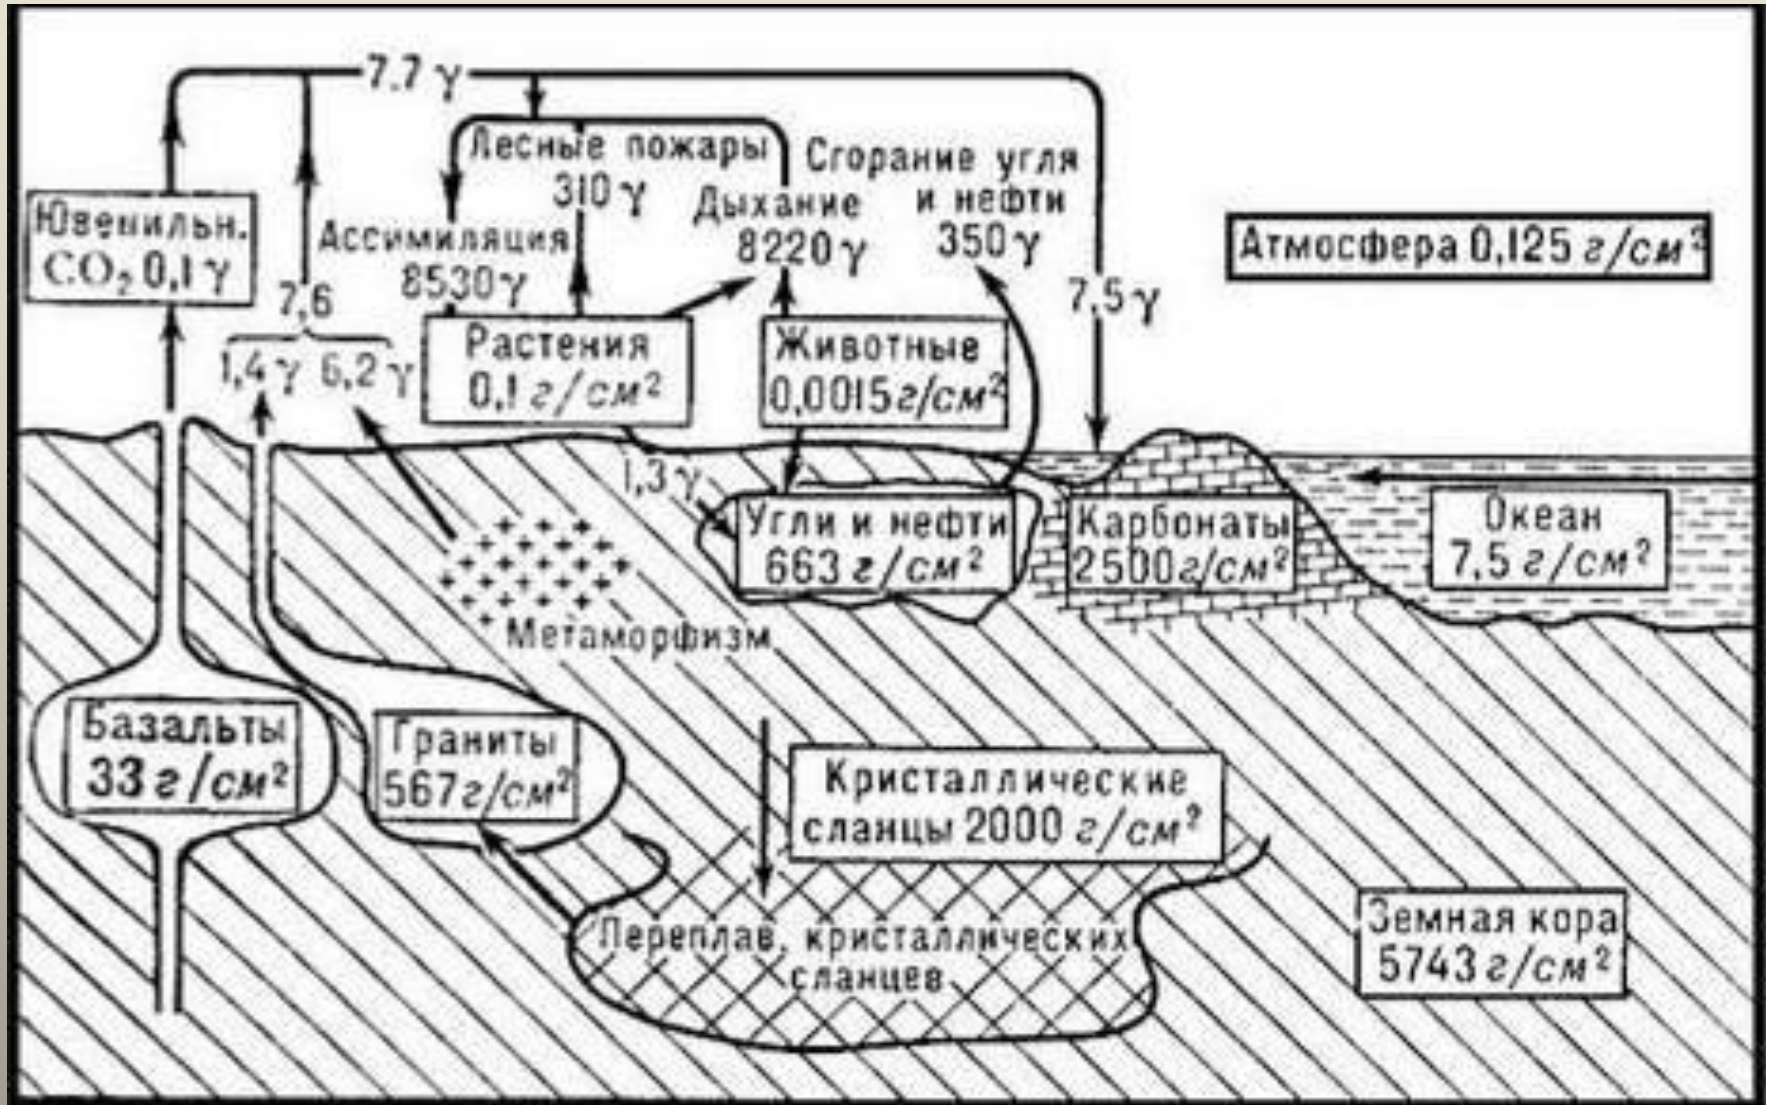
7,7 γ

Лесные пожары
310 γ

Сгорание угля и нефти
350 γ

Ювенильн.
$CO_2$ 0,1 γ

Ассимиляция
8530 γ

Дыхание
8220 γ

Атмосфера 0,125 г/см²

7,6

1,4 γ 6,2 γ

7,5 γ

Растения
0,1 г/см²

Животные
0,0015 г/см²

1,3 γ

Угли и нефти
663 г/см²

Карбонаты
2500 г/см²

Океан
7,5 г/см²

Метаморфизм

Базальты
33 г/см²

Граниты
567 г/см²

Кристаллические сланцы 2000 г/см²

Переплав, кристаллических сланцев

Земная кора
5743 г/см²